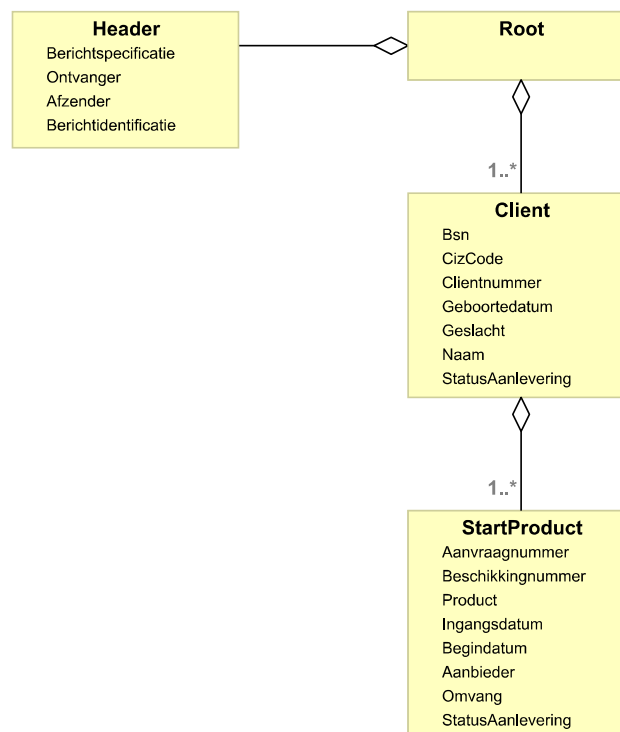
Header
Berichtspecificatie
Ontvanger
Afzender
Berichtidentificatie

Root

1..*

Client
Bsn
CizCode
Clientnummer
Geboortedatum
Geslacht
Naam
StatusAanlevering

1..*

StartProduct
Aanvraagnummer
Beschikkingnummer
Product
Ingangsdatum
Begindatum
Aanbieder
Omvang
StatusAanlevering